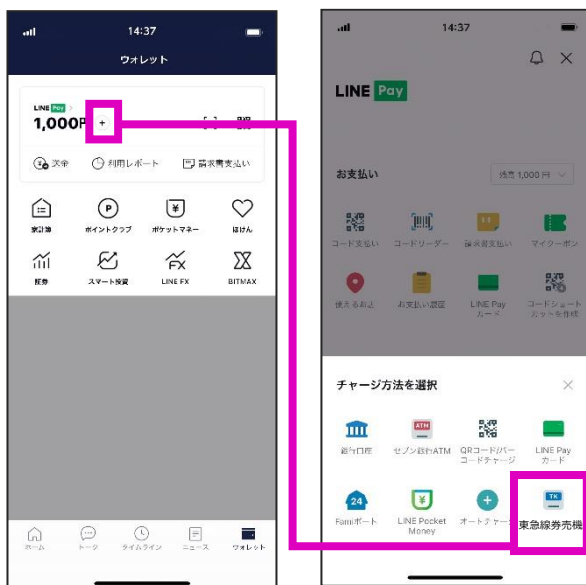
14:37
ウォレット
LINE Pay
1,000円 +
送金
利用レポート
請求書支払い
家計簿
ポイントクラブ
ポケットマネー
ほけん
証券
スマート投資
LINE FX
BITMAX
ホーム
トーク
タイムライン
ニュース
ウォレット

14:37
LINE Pay
お支払い
残高 1,000 円
コード支払い
コードリーダー
請求書支払い
マイクーポン
使えるお店
お支払い履歴
LINE Pay カード
コードショートカットを作成
チャージ方法を選択
銀行口座
セブン銀行ATM
QRコード/バーコードチャージ
LINE Pay カード
Famiポート
LINE Pocket Money
オートチャージ
東急線券売機